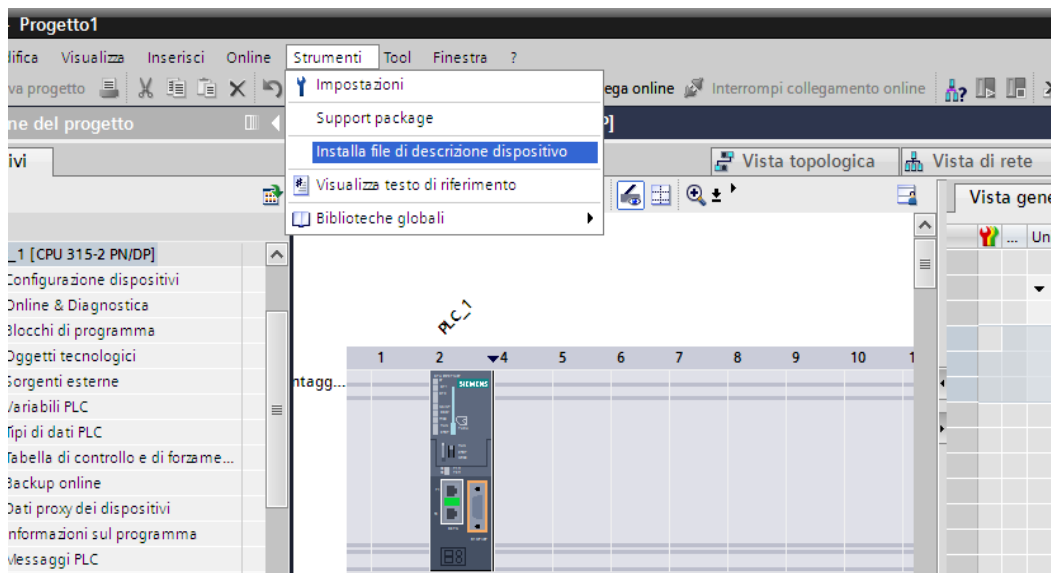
Progetto1

lifica Visualizza Inserisci Online Strumenti Tool Finestra ?

va progetto

Impostazioni
Support package
Installa file di descrizione dispositivo
Visualizza testo di riferimento
Biblioteche globali

ega online Interrompi collegamento online

ne del progetto

P]

ivi

Vista topologica Vista di rete

Vista gene

Un

_1 [CPU 315-2 PN/DP]
Configurazione dispositivi
Online & Diagnostica
Blocchi di programma
Oggetti tecnologici
Sorgenti esterne
Variabili PLC
Tipi di dati PLC
Tabella di controllo e di forzame...
Backup online
Dati proxy dei dispositivi
Informazioni sul programma
Messaggi PLC

PLC_1

1 2 4 5 6 7 8 9 10 1

ntagg...

SIEMENS